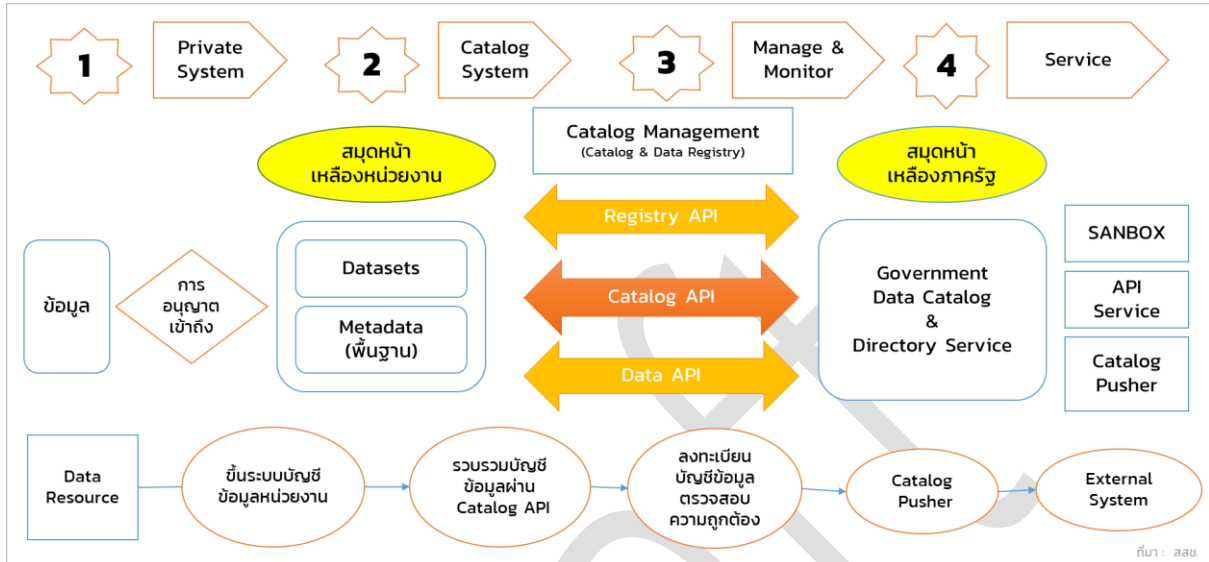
1

Private System

2

Catalog System

3

Manage & Monitor

4

Service

Catalog Management
(Catalog & Data Registry)

สมุดหน้าเหลืองหน่วยงาน

สมุดหน้าเหลืองภาครัฐ

Registry API

Catalog API

Data API

ข้อมูล

การอนุญาตเข้าถึง

Datasets

Metadata (พื้นฐาน)

Government Data Catalog & Directory Service

SANBOX

API Service

Catalog Pusher

Data Resource

ขึ้นระบบบัญชีข้อมูลหน่วยงาน

รวบรวมบัญชีข้อมูลผ่าน Catalog API

ลงทะเบียนบัญชีข้อมูลตรวจสอบความถูกต้อง

Catalog Pusher

External System

ที่มา : สสข.